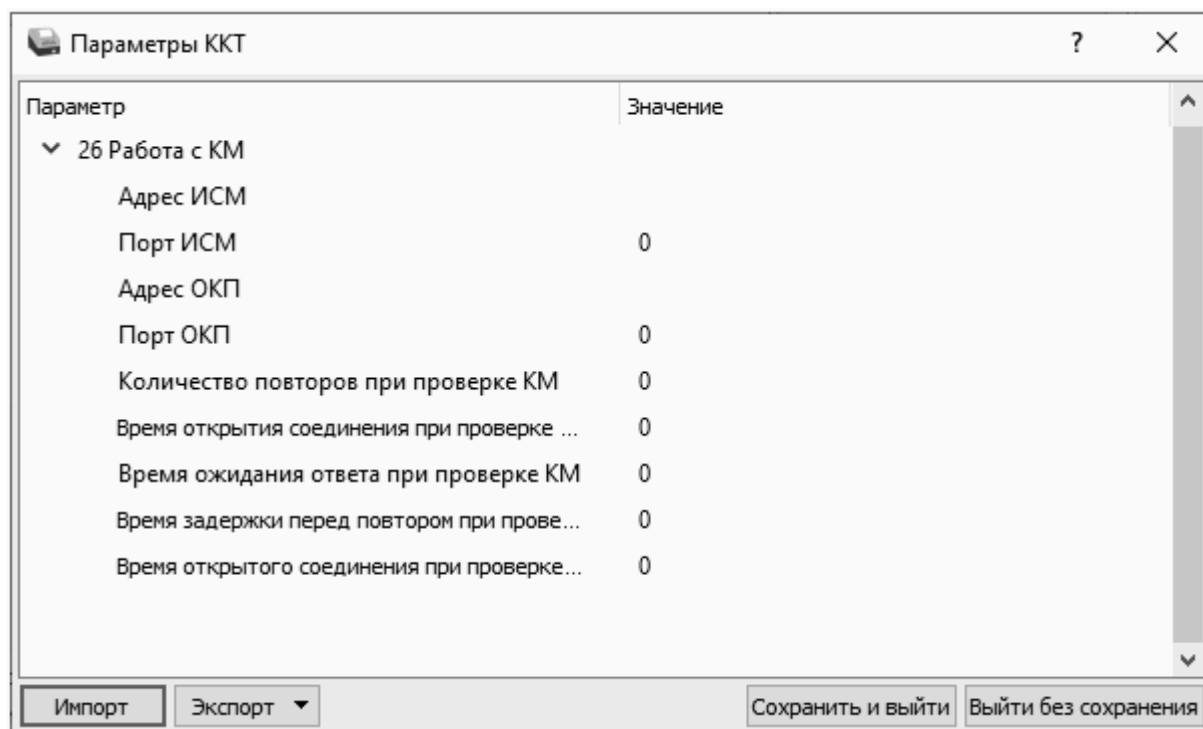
Параметры ККТ

?

×

| Параметр | Значение |
|---|---|
| 26 Работа с КМ | |
| Адрес ИСМ | |
| Порт ИСМ | 0 |
| Адрес ОКП | |
| Порт ОКП | 0 |
| Количество повторов при проверке КМ | 0 |
| Время открытия соединения при проверке ... | 0 |
| Время ожидания ответа при проверке КМ | 0 |
| Время задержки перед повтором при прове... | 0 |
| Время открытого соединения при проверке... | 0 |

Импорт

Экспорт ▼

Сохранить и выйти

Выйти без сохранения